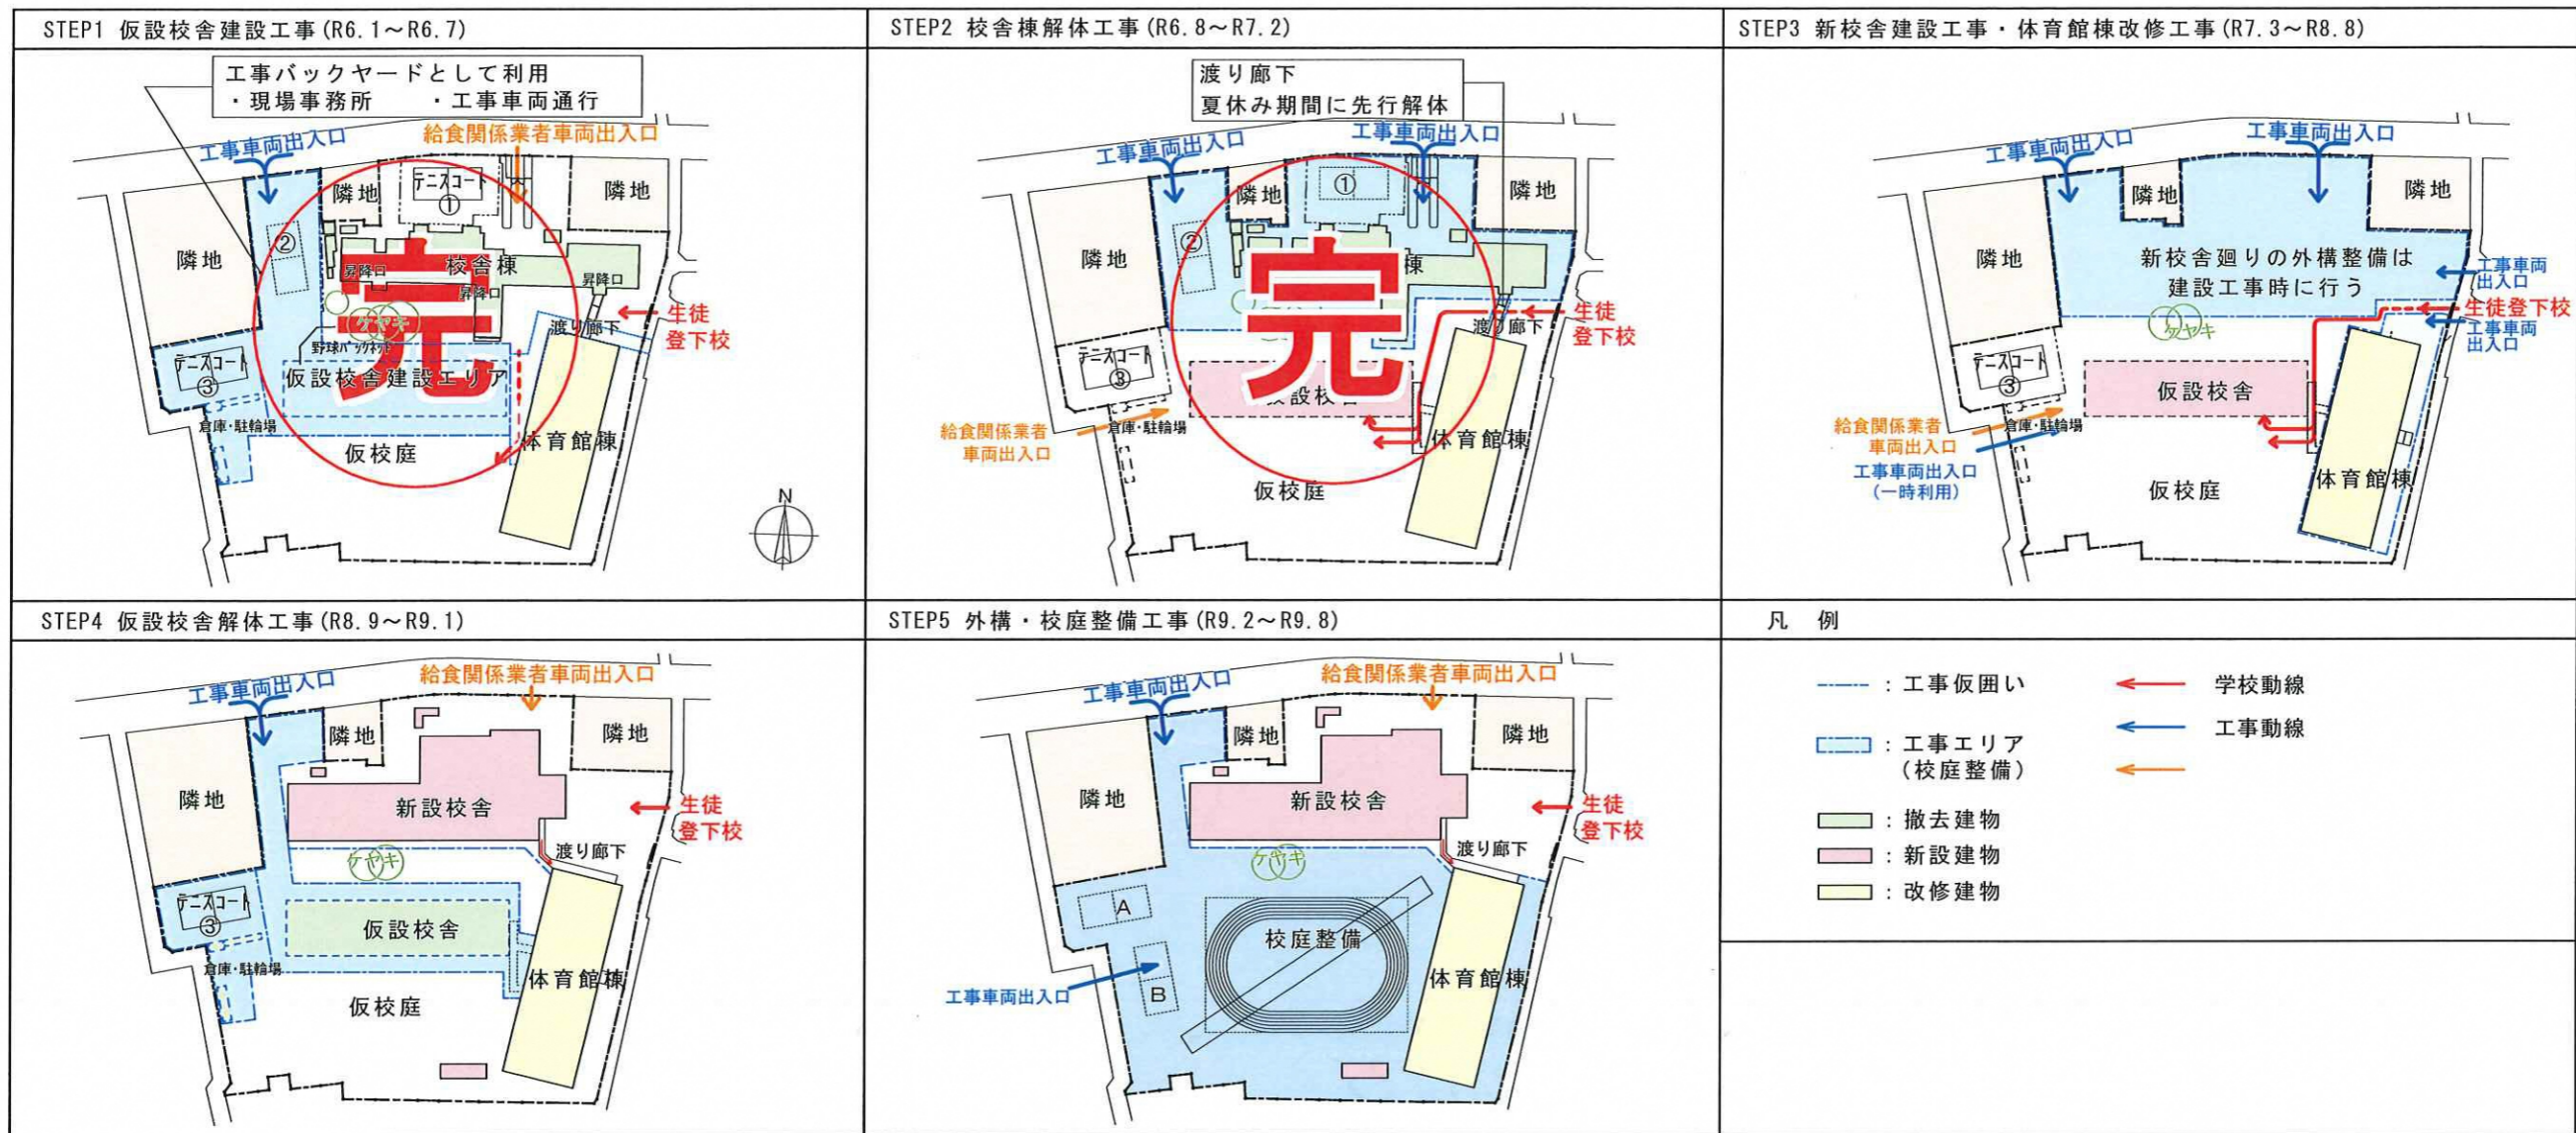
STEP1 仮設校舎建設工事 (R6. 1～R6. 7)

工事バックヤードとして利用
・現場事務所 ・工事車両通行

工事車両出入口
給食関係業者車両出入口
隣地
テニスコート
①
隣地
隣地
②
昇降口
校舎棟
昇降口
昇降口
完
ケヤキ
生徒
登下校
野球バックネット
渡り廊下
テニスコート
③
仮設校舎建設エリア
倉庫・駐輪場
仮校庭
体育館棟
N

STEP2 校舎棟解体工事 (R6. 8～R7. 2)

渡り廊下
夏休み期間に先行解体

工事車両出入口
工事車両出入口
隣地
①
隣地
隣地
②
棟
完
生徒
登下校
渡り廊下
テニスコート
③
設校
給食関係業者
車両出入口
倉庫・駐輪場
体育館棟
仮校庭

STEP3 新校舎建設工事・体育館棟改修工事 (R7. 3～R8. 8)

工事車両出入口
工事車両出入口
隣地
隣地
隣地
新校舎廻りの外構整備は
建設工事時に行う
工事車両
出入口
生徒登下校
工事車両
出入口
ケヤキ
テニスコート
③
仮設校舎
給食関係業者
車両出入口
倉庫・駐輪場
工事車両出入口
(一時利用)
仮校庭
体育館棟

STEP4 仮設校舎解体工事 (R8. 9～R9. 1)

工事車両出入口
給食関係業者車両出入口
隣地
隣地
隣地
新設校舎
生徒
登下校
渡り廊下
ケヤキ
テニスコート
③
仮設校舎
倉庫・駐輪場
体育館棟
仮校庭

STEP5 外構・校庭整備工事 (R9. 2～R9. 8)

工事車両出入口
給食関係業者車両出入口
隣地
隣地
隣地
新設校舎
生徒
登下校
渡り廊下
ケヤキ
A
校庭整備
B
工事車両出入口
体育館棟

凡 例

: 工事仮囲い
: 工事エリア
(校庭整備)
: 撤去建物
: 新設建物
: 改修建物
学校動線
工事動線